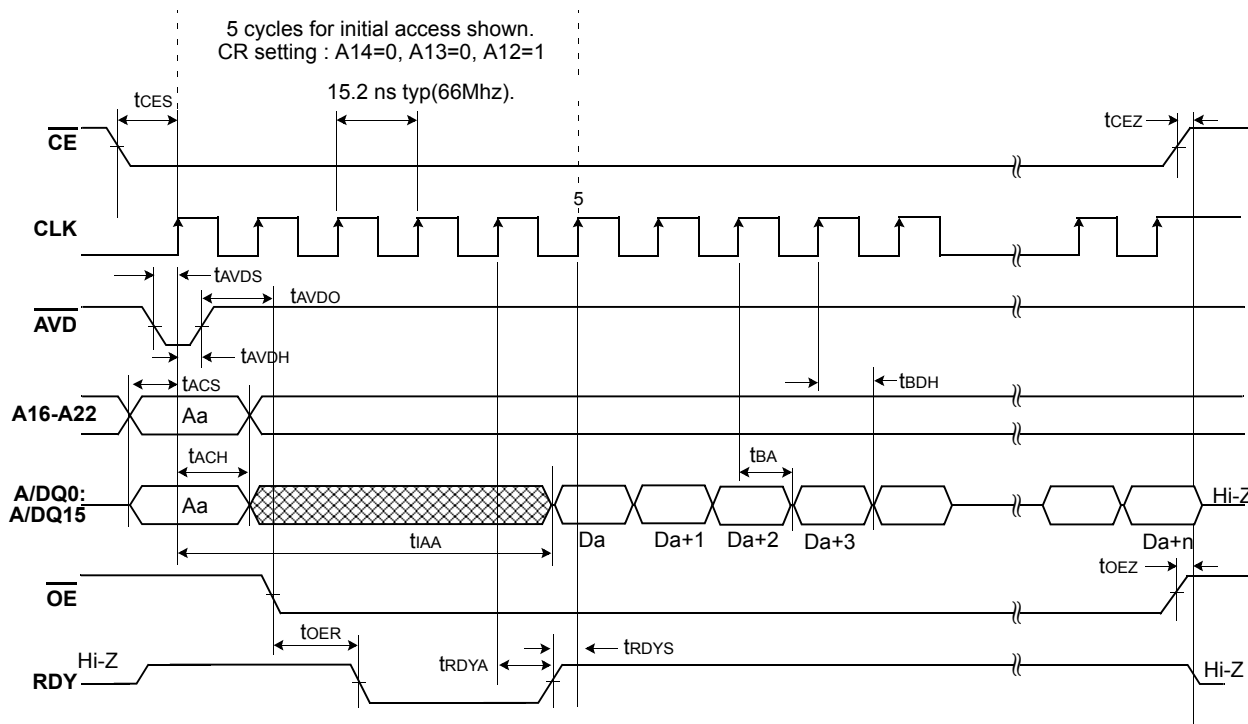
5 cycles for initial access shown.
CR setting : A14=0, A13=0, A12=1

15.2 ns typ(66Mhz).

$t_{CES}$

$t_{CEZ}$

$\overline{CE}$

5

CLK

$t_{AVDS}$

$t_{AVDO}$

$\overline{AVD}$

$t_{AVDH}$

$t_{ACS}$

$t_{BDH}$

A16-A22

Aa

$t_{ACH}$

$t_{BA}$

A/DQ0:
A/DQ15

Aa

Hi-Z

Da

Da+1

Da+2

Da+3

Da+n

$t_{IAA}$

$t_{OEZ}$

$\overline{OE}$

$t_{OER}$

$t_{RDYA}$

$t_{RDYS}$

Hi-Z

RDY

Hi-Z